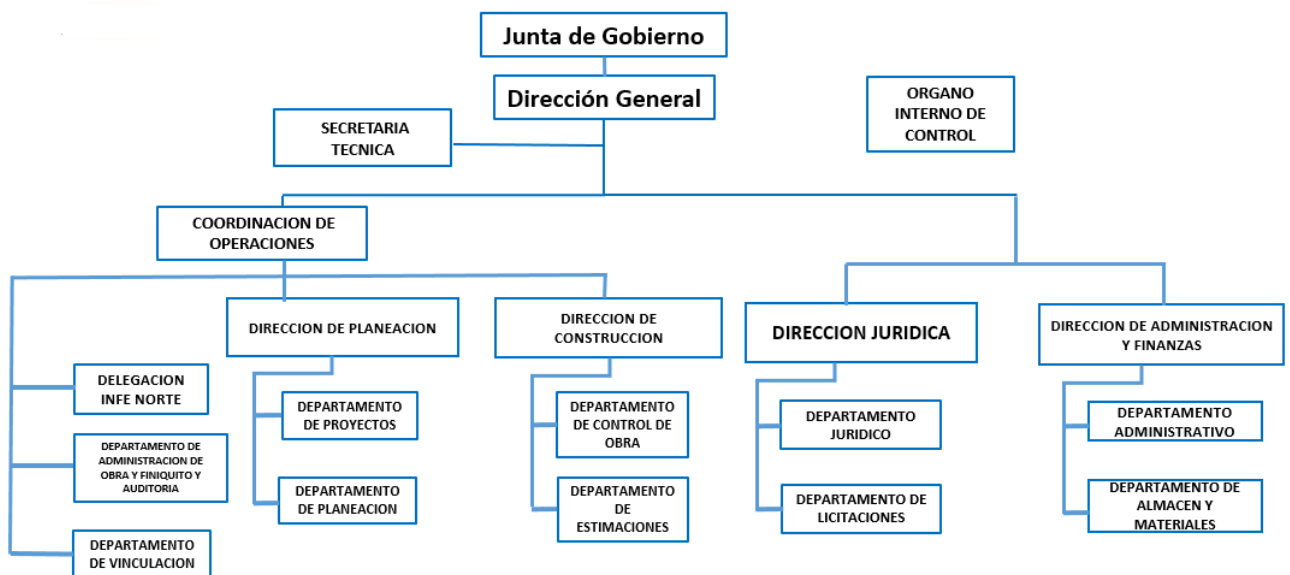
Junta de Gobierno

Dirección General

SECRETARIA TECNICA

ORGANO INTERNO DE CONTROL

COORDINACION DE OPERACIONES

DELEGACION INFE NORTE

DEPARTAMENTO DE ADMINISTRACION DE OBRA Y FINIQUITO Y AUDITORIA

DEPARTAMENTO DE VINCULACION

DIRECCION DE PLANEACION

DEPARTAMENTO DE PROYECTOS

DEPARTAMENTO DE PLANEACION

DIRECCION DE CONSTRUCCION

DEPARTAMENTO DE CONTROL DE OBRA

DEPARTAMENTO DE ESTIMACIONES

DIRECCION JURIDICA

DEPARTAMENTO JURIDICO

DEPARTAMENTO DE LICITACIONES

DIRECCION DE ADMINISTRACION Y FINANZAS

DEPARTAMENTO ADMINISTRATIVO

DEPARTAMENTO DE ALMACEN Y MATERIALES